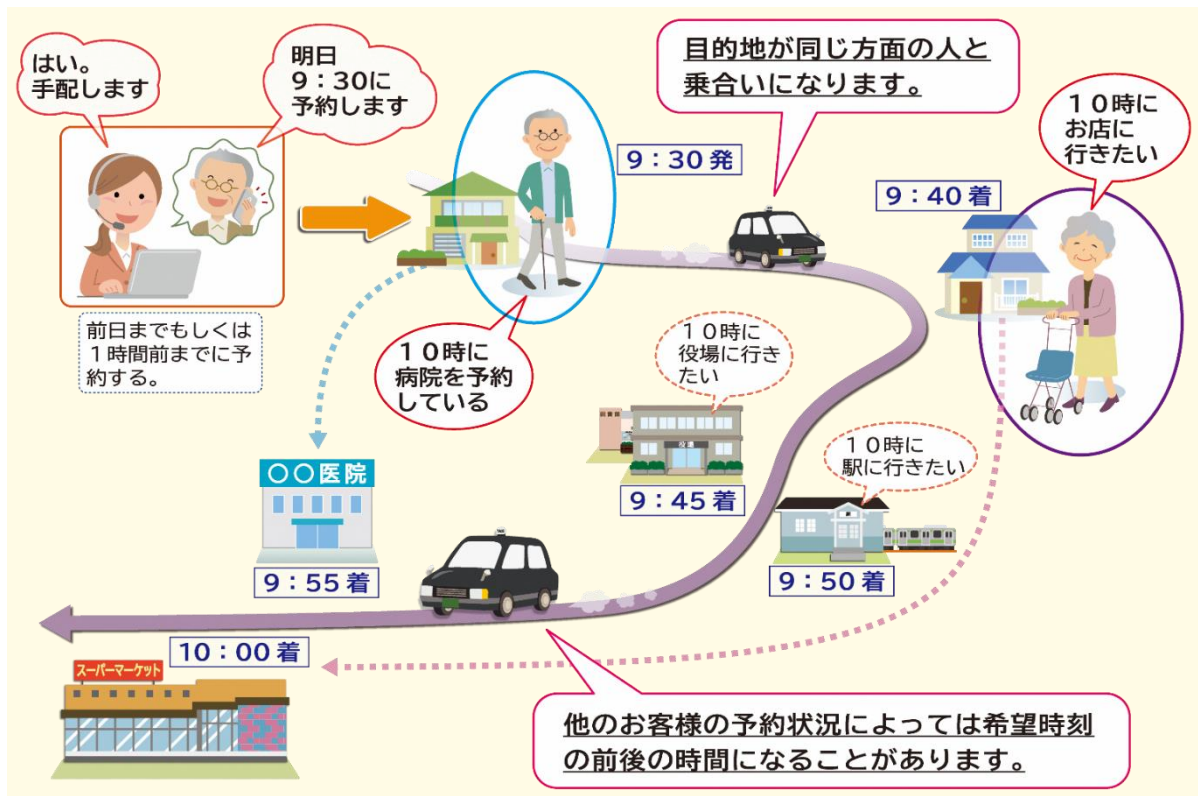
はい。
手配します

明日
9：30に
予約します

目的地が同じ方面の人と
乗合いになります。

１０時に
お店に
行きたい

9：30発

9：40着

前日までもしくは
１時間前までに予約する。

１０時に
病院を予約
している

１０時に
役場に行き
たい

１０時に
駅に行きたい

〇〇医院

9：45着

9：50着

9：55着

10：00着

スーパーマーケット

他のお客様の予約状況によっては希望時刻
の前後の時間になることがあります。